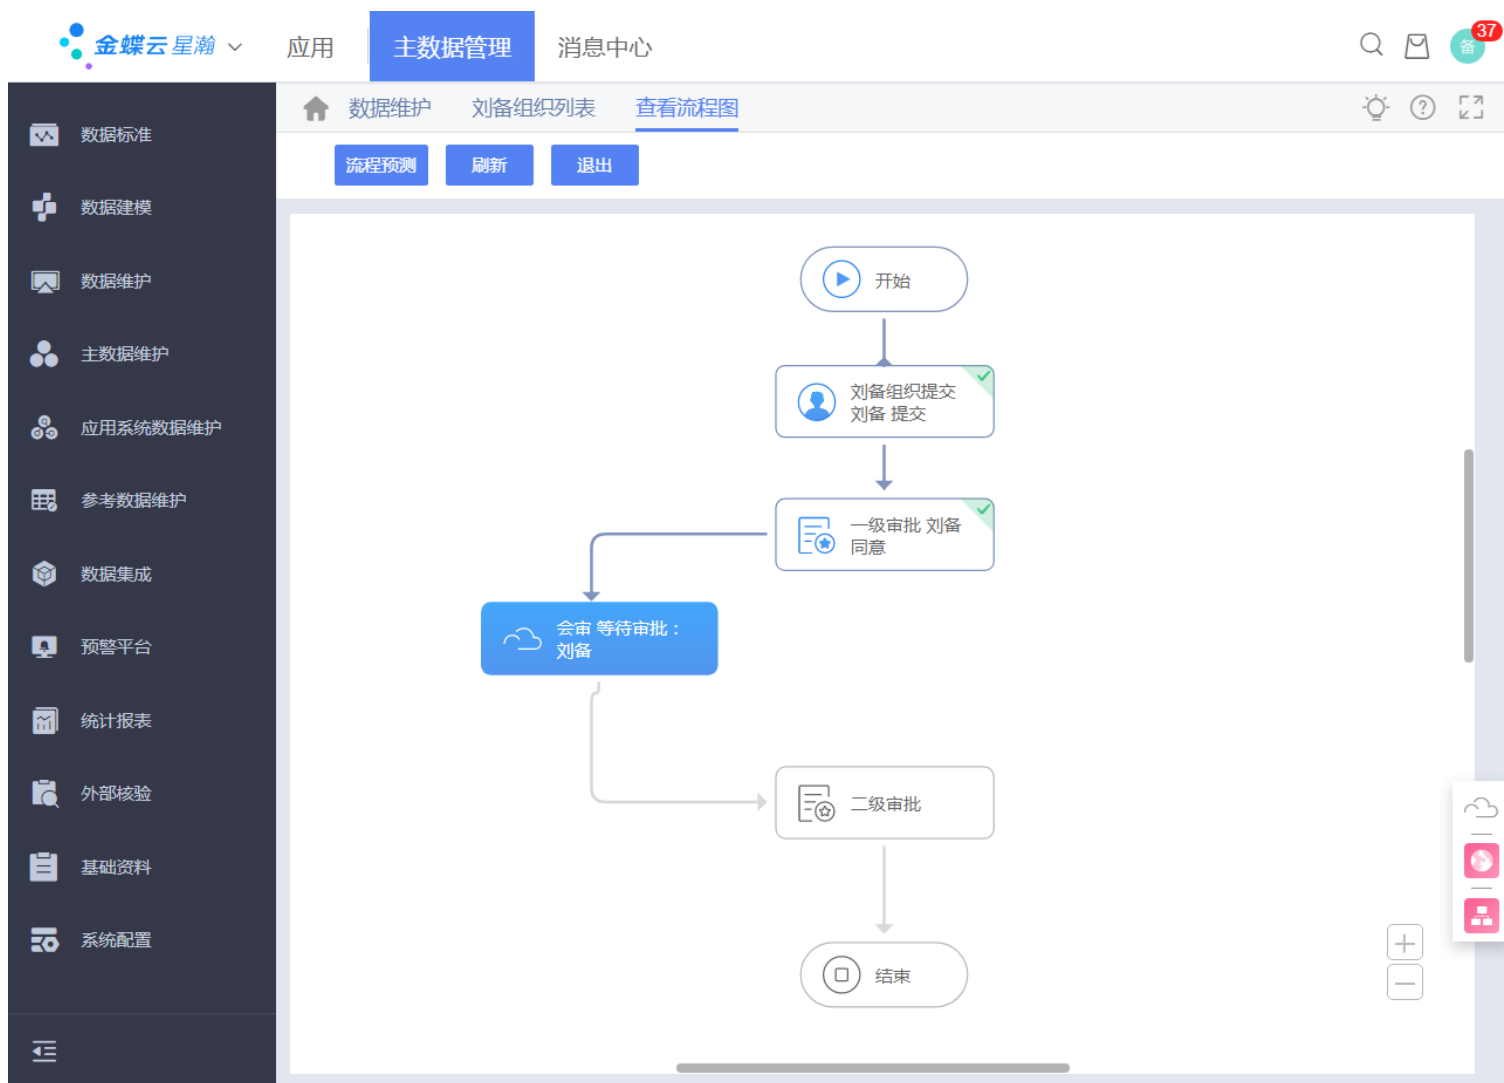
金蝶云星瀚
应用
主数据管理
消息中心
37
备

数据标准
数据建模
数据维护
主数据维护
应用系统数据维护
参考数据维护
数据集成
预警平台
统计报表
外部核验
基础资料
系统配置

数据维护
刘备组织列表
查看流程图

流程预测
刷新
退出

开始
刘备组织提交
刘备 提交
一级审批 刘备
同意
会审 等待审批：
刘备
二级审批
结束